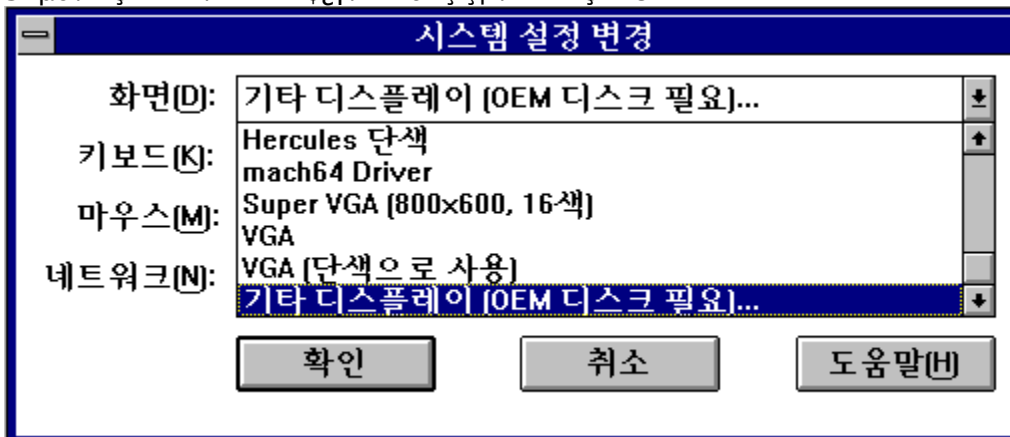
시스템 설정 변경

화면(D): 기타 디스플레이 (OEM 디스크 필요)...

키보드(K):

마우스(M):

네트워크(N):

Hercules 단색
mach64 Driver
Super VGA (800x600, 16색)
VGA
VGA (단색으로 사용)
기타 디스플레이 (OEM 디스크 필요)...

확인 취소 도움말(H)